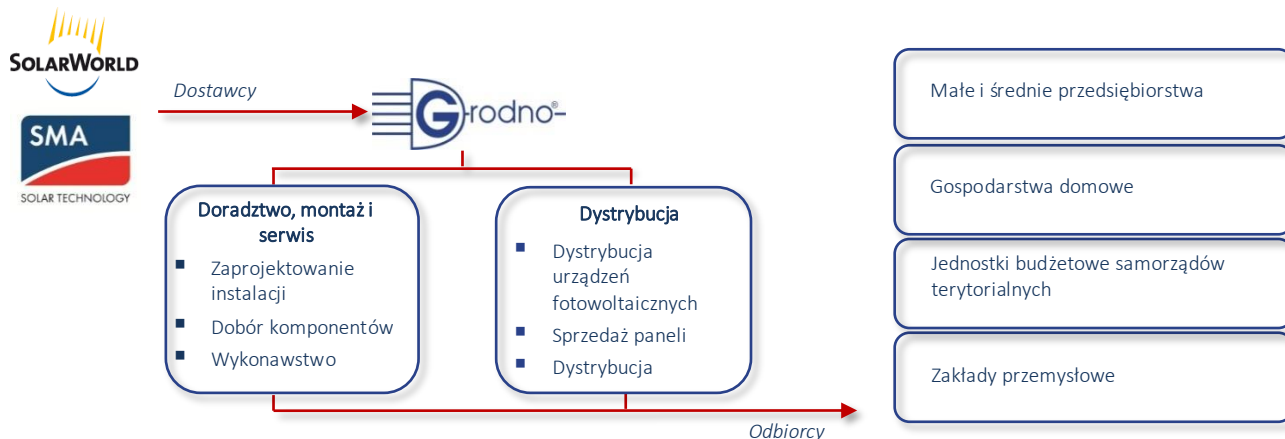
SOLARWORLD

SMA
SOLAR TECHNOLOGY

Dostawcy

Grodno

Doradztwo, montaż i serwis
- Zaprojektowanie instalacji
- Dobór komponentów
- Wykonawstwo

Dystrybucja
- Dystrybucja urządzeń fotowoltaicznych
- Sprzedaż paneli
- Dystrybucja

Odbiorcy

Małe i średnie przedsiębiorstwa

Gospodarstwa domowe

Jednostki budżetowe samorządów terytorialnych

Zakłady przemysłowe